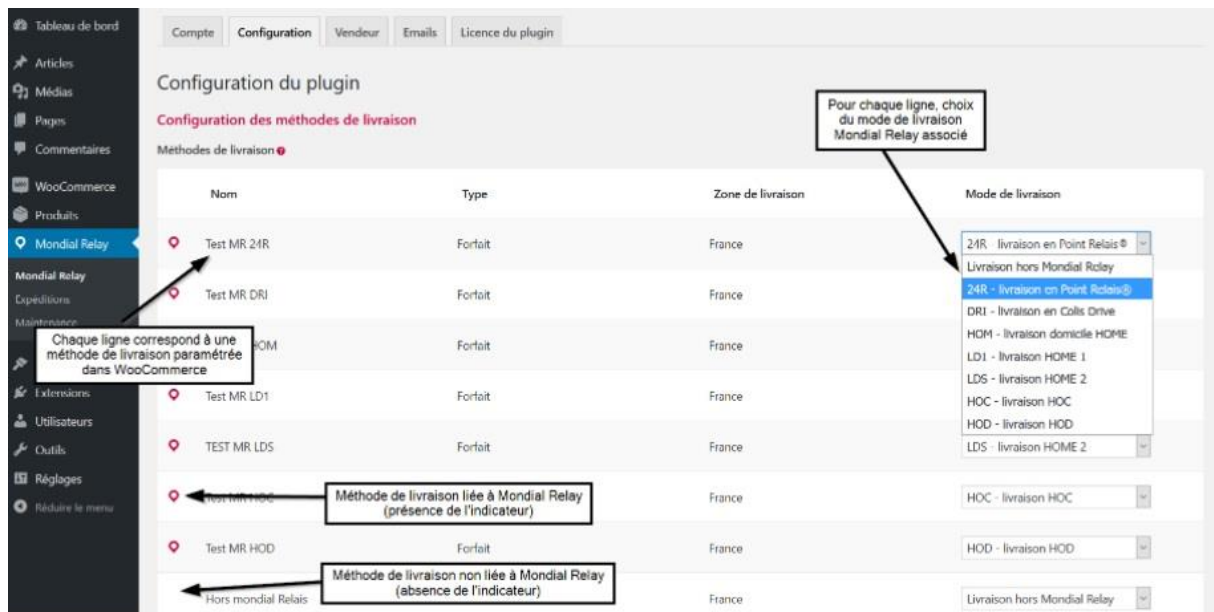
Tableau de bord
Articles
Médias
Pages
Commentaires
WooCommerce
Produits
Mondial Relay
Mondial Relay
Expéditions
Maintenance
Extensions
Utilisateurs
Outils
Réglages
Réduire le menu

Compte | Configuration | Vendeur | Emails | Licence du plugin

Configuration du plugin

Configuration des méthodes de livraison

Méthodes de livraison

Pour chaque ligne, choix du mode de livraison Mondial Relay associé

| Nom | Type | Zone de livraison | Mode de livraison |
|---|---|---|---|
| Test MR 24R | Forfait | France | 24R - livraison en Point Relais® |
| Test MR DRI | Forfait | France | |
| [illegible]OM | Forfait | France | |
| Test MR LD1 | Forfait | France | |
| TEST MR LDS | Forfait | France | LDS - livraison HOME 2 |
| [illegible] | | France | HOC - livraison HOC |
| Test MR HOD | Forfait | France | HOD - livraison HOD |
| Hors mondial Relais | | France | Livraison hors Mondial Relay |

Livraison hors Mondial Relay
24R - livraison en Point Relais®
DRI - livraison en Colis Drive
HOM - livraison domicile HOME
LD1 - livraison HOME 1
LDS - livraison HOME 2
HOC - livraison HOC
HOD - livraison HOD

Chaque ligne correspond à une méthode de livraison paramétrée dans WooCommerce

Méthode de livraison liée à Mondial Relay (présence de l'indicateur)

Méthode de livraison non liée à Mondial Relay (absence de l'indicateur)